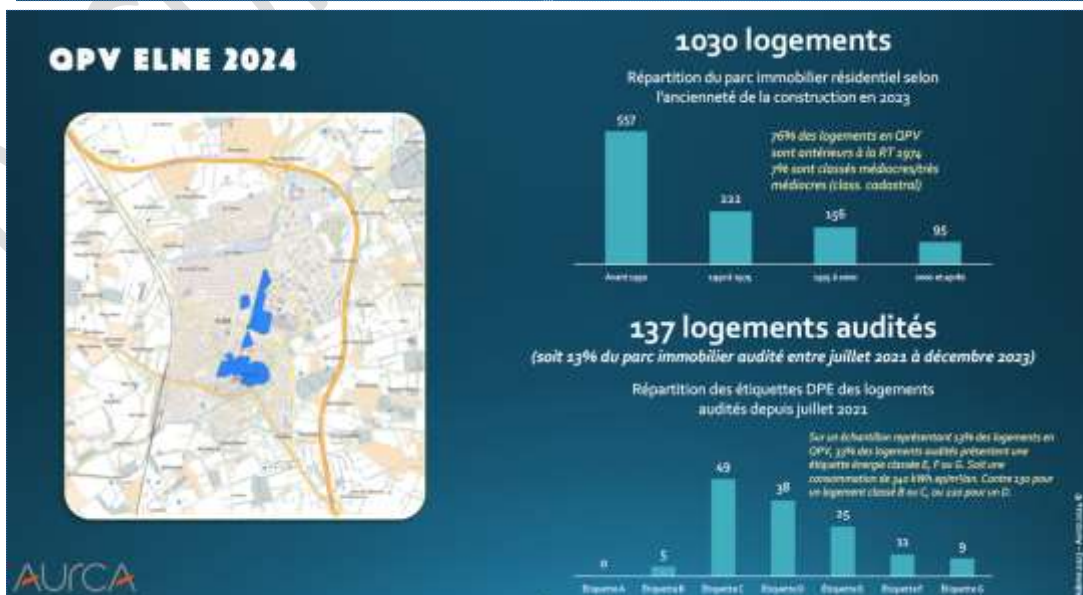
QPV ELNE 2024

Elne

1030 logements

Répartition du parc immobilier résidentiel selon l'ancienneté de la construction en 2023

557

222

156

95

76% des logements en QPV sont antérieurs à la RT 1974. 7% sont classés médiocres/très médiocres (class. cadastral)

Avant 1950 | 1950 à 1974 | 1975 à 2000 | 2000 et après

137 logements audités

(soit 13% du parc immobilier audité entre juillet 2021 à décembre 2023)

Répartition des étiquettes DPE des logements audités depuis juillet 2021

Sur un échantillon représentant 13% des logements en QPV, 33% des logements audités présentent une étiquette énergie classée E, F ou G. Soit une consommation de 340 kWh ep/m²/an. Contre 130 pour un logement classé B ou C, ou 220 pour un D.

0 | 5 | 49 | 38 | 25 | 11 | 9

Etiquette A | Etiquette B | Etiquette C | Etiquette D | Etiquette E | Etiquette F | Etiquette G

AURCA

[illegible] – AURCA 2024 ©